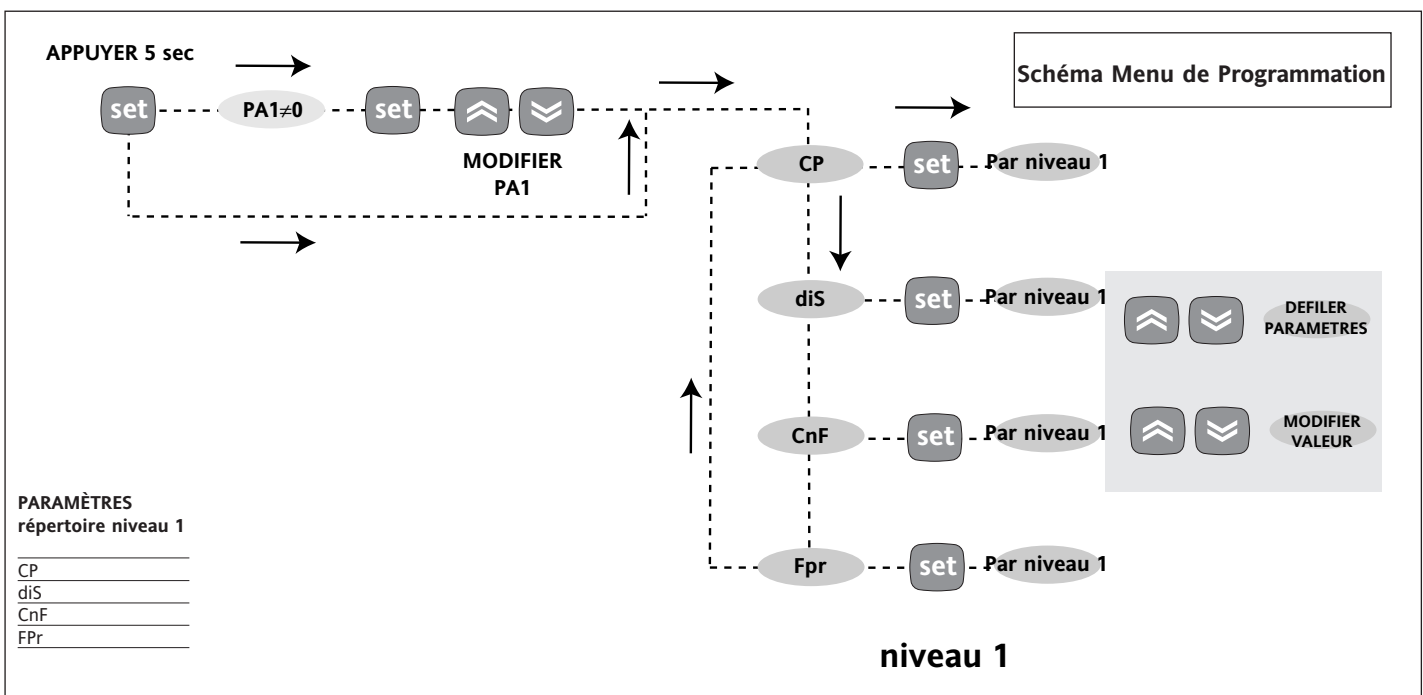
APPUYER 5 sec

set

PA1$\neq$0

set

MODIFIER PA1

Schéma Menu de Programmation

CP

set

Par niveau 1

diS

set

Par niveau 1

DEFILER PARAMETRES

CnF

set

Par niveau 1

MODIFIER VALEUR

Fpr

set

Par niveau 1

PARAMÈTRES
répertoire niveau 1

CP
diS
CnF
FPr

niveau 1